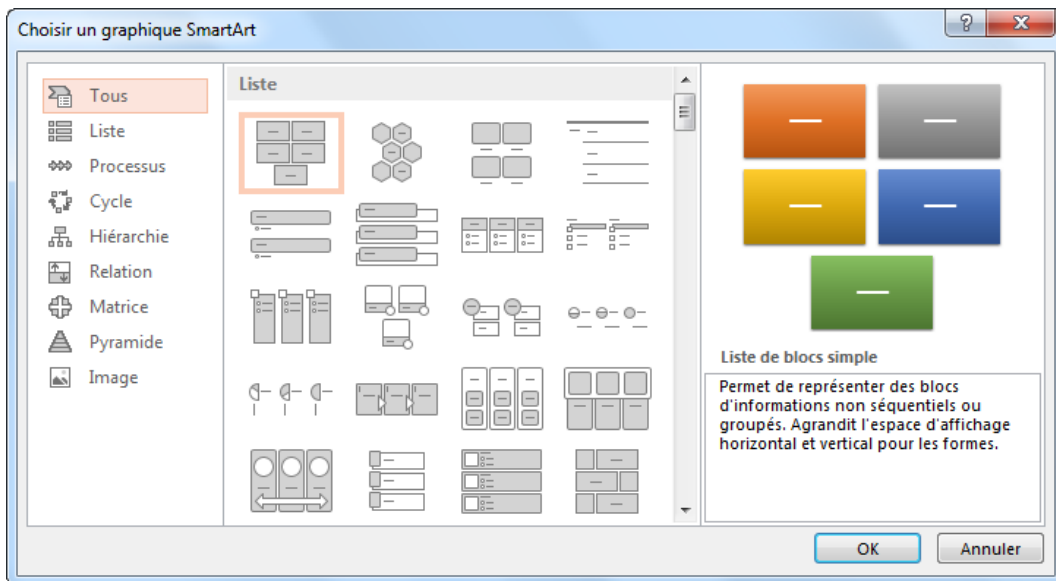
Choisir un graphique SmartArt

?

Tous
Liste
Processus
Cycle
Hiérarchie
Relation
Matrice
Pyramide
Image

Liste

Liste de blocs simple

Permet de représenter des blocs d'informations non séquentiels ou groupés. Agrandit l'espace d'affichage horizontal et vertical pour les formes.

OK
Annuler